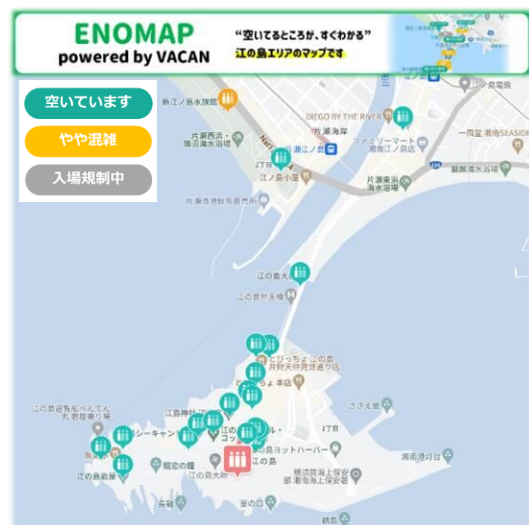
ENOMAP
powered by VACAN
“空いてるところが、すぐわかる”
江の島エリアのマップです

空いています
やや混雑
入場規制中

新江ノ島水族館
DIEGO BY THE RIVER
片瀬西浜・鵠沼海水浴場
片瀬海岸
ファミリーマート湘南江の島店
一岡堂
湘南SEASIDE
江ノ島
片瀬東浜海水浴場
腰越海水浴場
江ノ島小屋
片瀬漁業協同組合
江の島大橋
江の島弁天橋
とびっちょ 江の島弁財天仲見世通り店
ちょ 本店
江の島岩屋
江の島稚児ヶ淵
江島神社
シーキャンドル
江の島ヨットハーバー
龍恋の鐘
江の島
江の島大師
横須賀海上保安部 湘南海上保安署
湘南港灯台
さざえ島
1丁目
2丁目
稚児ヶ淵